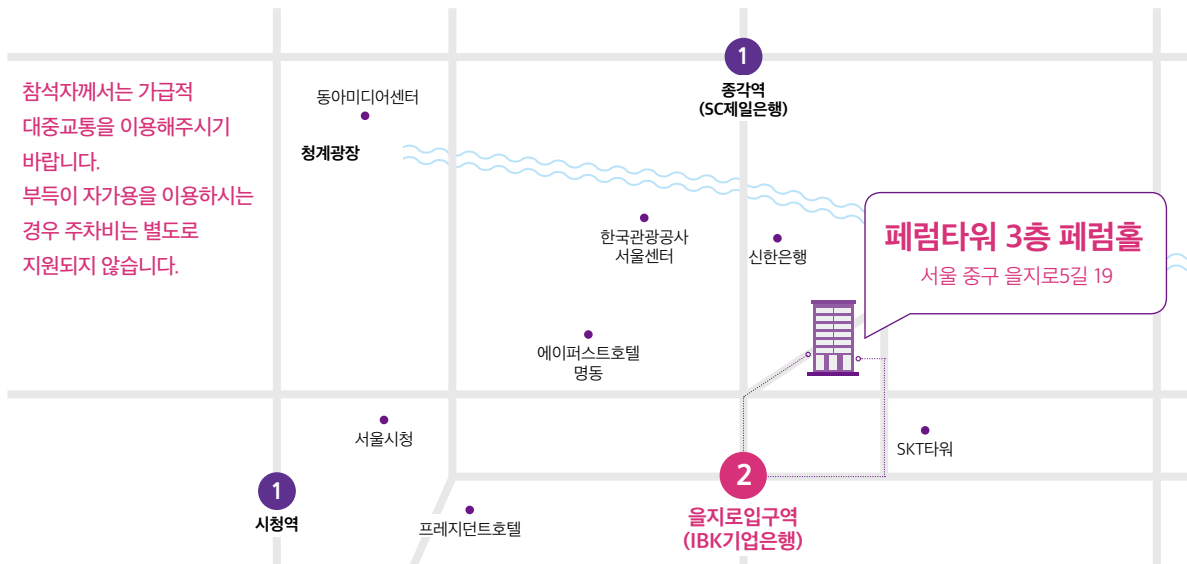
참석자께서는 가급적 대중교통을 이용해주시기 바랍니다.
부득이 자가용을 이용하시는 경우 주차비는 별도로 지원되지 않습니다.

동아미디어센터

청계광장

1
종각역
(SC제일은행)

한국관광공사
서울센터

신한은행

페럼타워 3층 페럼홀
서울 중구 을지로5길 19

에이퍼스트호텔
명동

서울시청

SKT타워

1
시청역

프레지던트호텔

2
을지로입구역
(IBK기업은행)